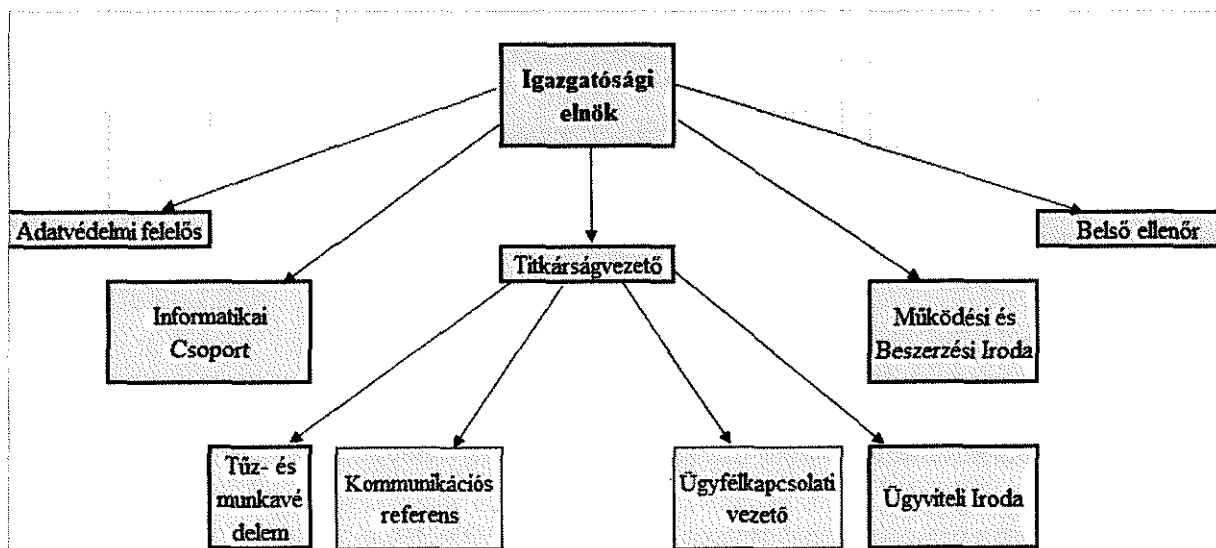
Igazgatósági elnök

Adatvédelmi felelős

Belső ellenőr

Titkárságvezető

Informatikai Csoport

Működési és Beszerzési Iroda

Tűz- és munkavédelem

Kommunikációs referens

Ügyfélkapcsolati vezető

Ügyviteli Iroda